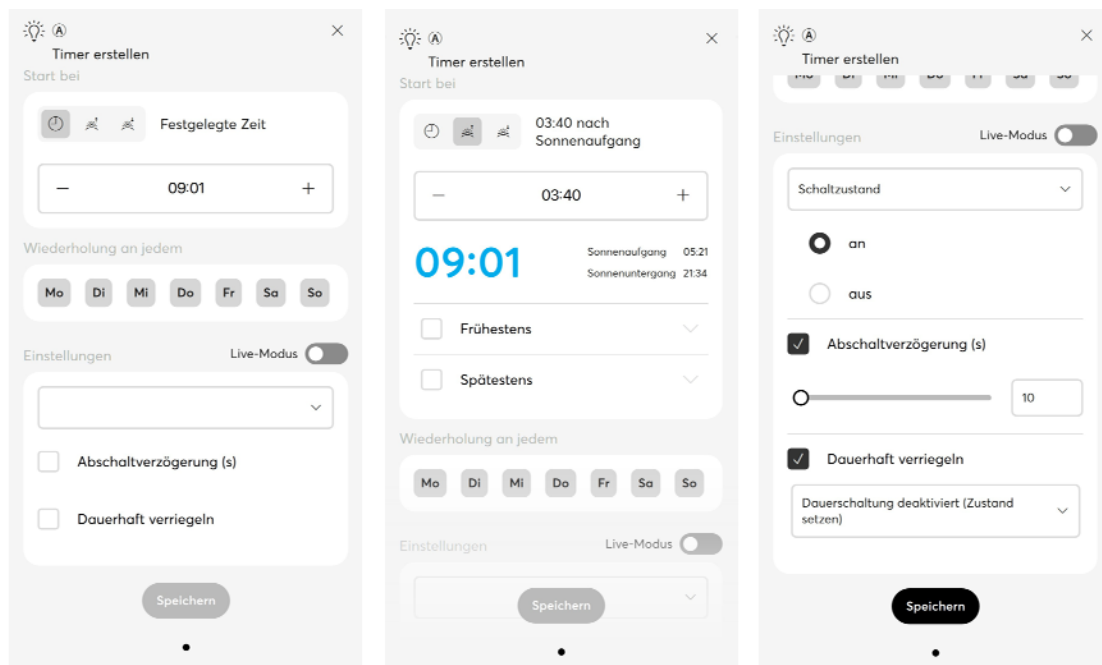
Ⓐ
Timer erstellen
×
Start bei

Festgelegte Zeit

−
09:01
+

Wiederholung an jedem

Mo Di Mi Do Fr Sa So

Einstellungen
Live-Modus

Abschaltverzögerung (s)

Dauerhaft verriegeln

Speichern

Ⓐ
Timer erstellen
×
Start bei

03:40 nach Sonnenaufgang

−
03:40
+

09:01
Sonnenaufgang 05:21
Sonnenuntergang 21:34

Frühestens

Spätestens

Wiederholung an jedem

Mo Di Mi Do Fr Sa So

Einstellungen
Live-Modus

Speichern

Ⓐ
Timer erstellen
×
Mo Di Mi Do Fr Sa So

Einstellungen
Live-Modus

Schaltzustand

an

aus

Abschaltverzögerung (s)

10

Dauerhaft verriegeln

Dauerschaltung deaktiviert (Zustand setzen)

Speichern